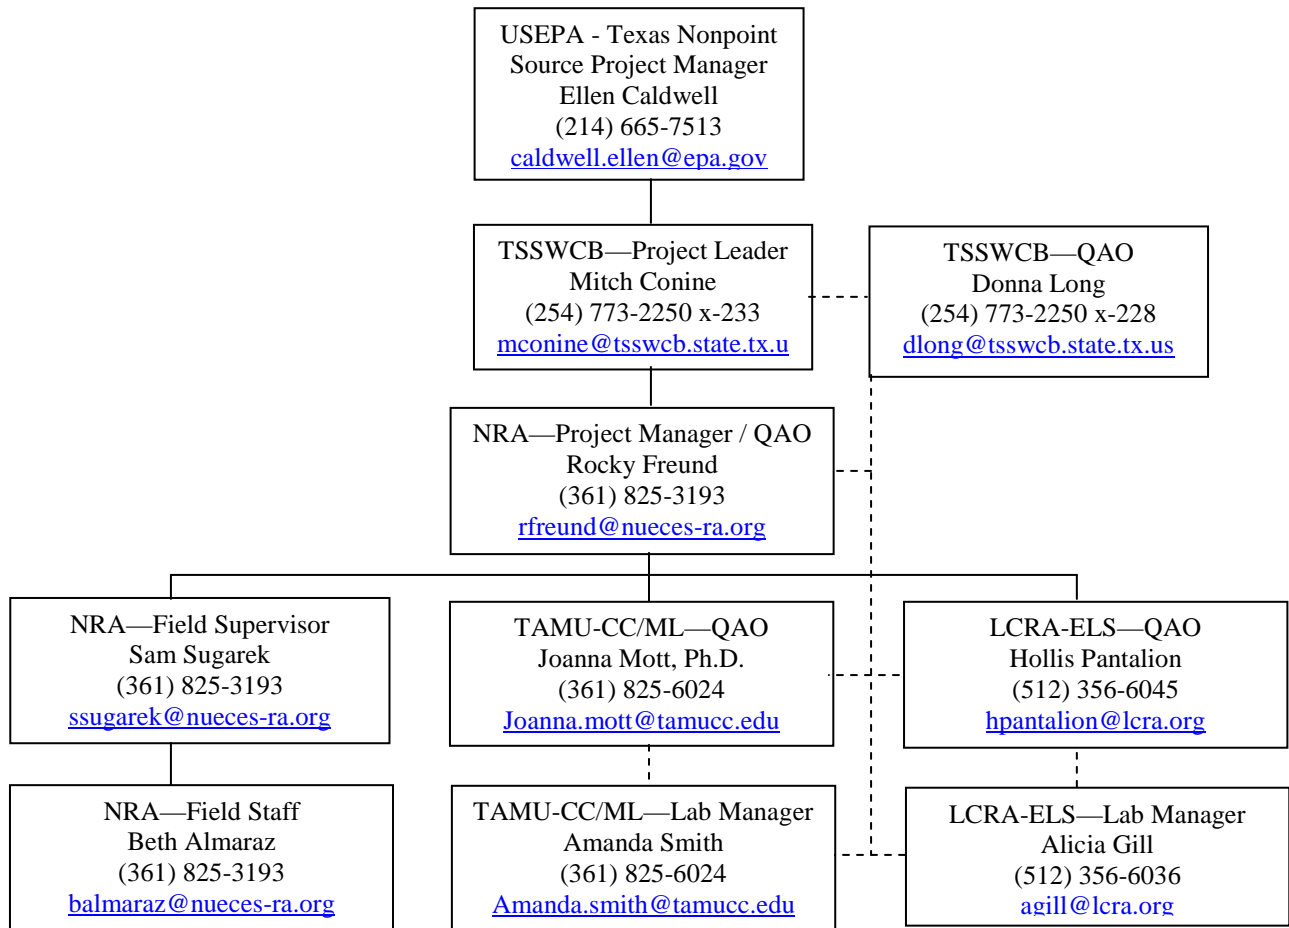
USEPA - Texas Nonpoint Source Project Manager
Ellen Caldwell
(214) 665-7513
caldwell.ellen@epa.gov

TSSWCB—Project Leader
Mitch Conine
(254) 773-2250 x-233
mconine@tsswcb.state.tx.u

TSSWCB—QAO
Donna Long
(254) 773-2250 x-228
dlong@tsswcb.state.tx.us

NRA—Project Manager / QAO
Rocky Freund
(361) 825-3193
rfreund@nueces-ra.org

NRA—Field Supervisor
Sam Sugarek
(361) 825-3193
ssugarek@nueces-ra.org

TAMU-CC/ML—QAO
Joanna Mott, Ph.D.
(361) 825-6024
Joanna.mott@tamucc.edu

LCRA-ELS—QAO
Hollis Pantalion
(512) 356-6045
hpantalion@lcra.org

NRA—Field Staff
Beth Almaraz
(361) 825-3193
balmaraz@nueces-ra.org

TAMU-CC/ML—Lab Manager
Amanda Smith
(361) 825-6024
Amanda.smith@tamucc.edu

LCRA-ELS—Lab Manager
Alicia Gill
(512) 356-6036
agill@lcra.org